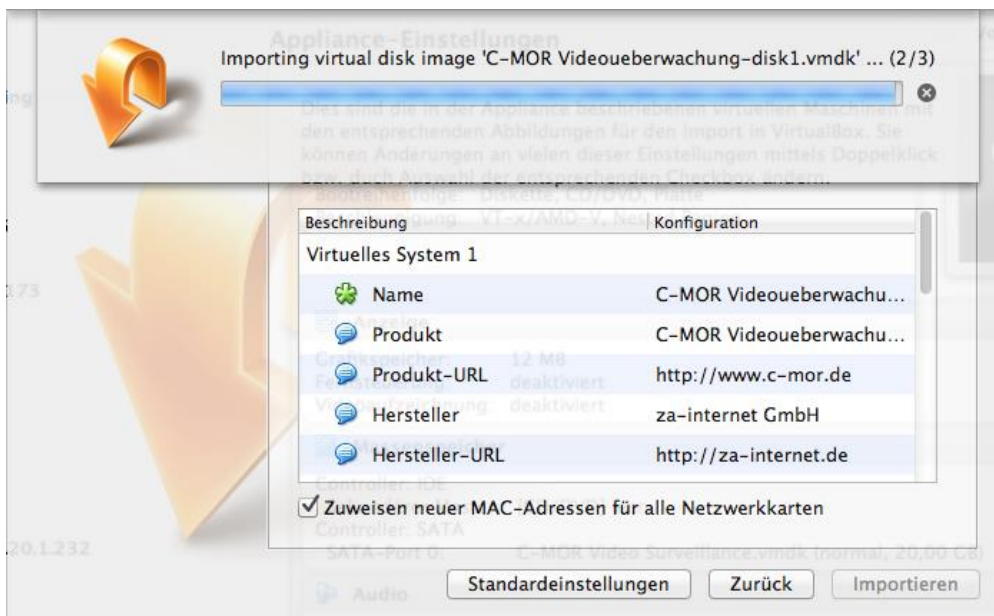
Importing virtual disk image 'C-MOR Videoueberwachung-disk1.vmdk' ... (2/3)

Appliance-Einstellungen

Dies sind die in der Appliance beschriebenen virtuellen Maschinen mit den entsprechenden Abbildungen für den Import in VirtualBox. Sie können Änderungen an vielen dieser Einstellungen mittels Doppelklick bzw. durch Auswahl der entsprechenden Checkbox ändern.

| Beschreibung | Konfiguration |
|---|---|
| Virtuelles System 1 | |
| Name | C-MOR Videoueberwachu... |
| Produkt | C-MOR Videoueberwachu... |
| Produkt-URL | http://www.c-mor.de |
| Hersteller | za-internet GmbH |
| Hersteller-URL | http://za-internet.de |

Zuweisen neuer MAC-Adressen für alle Netzwerkkarten

Standardeinstellungen Zurück Importieren